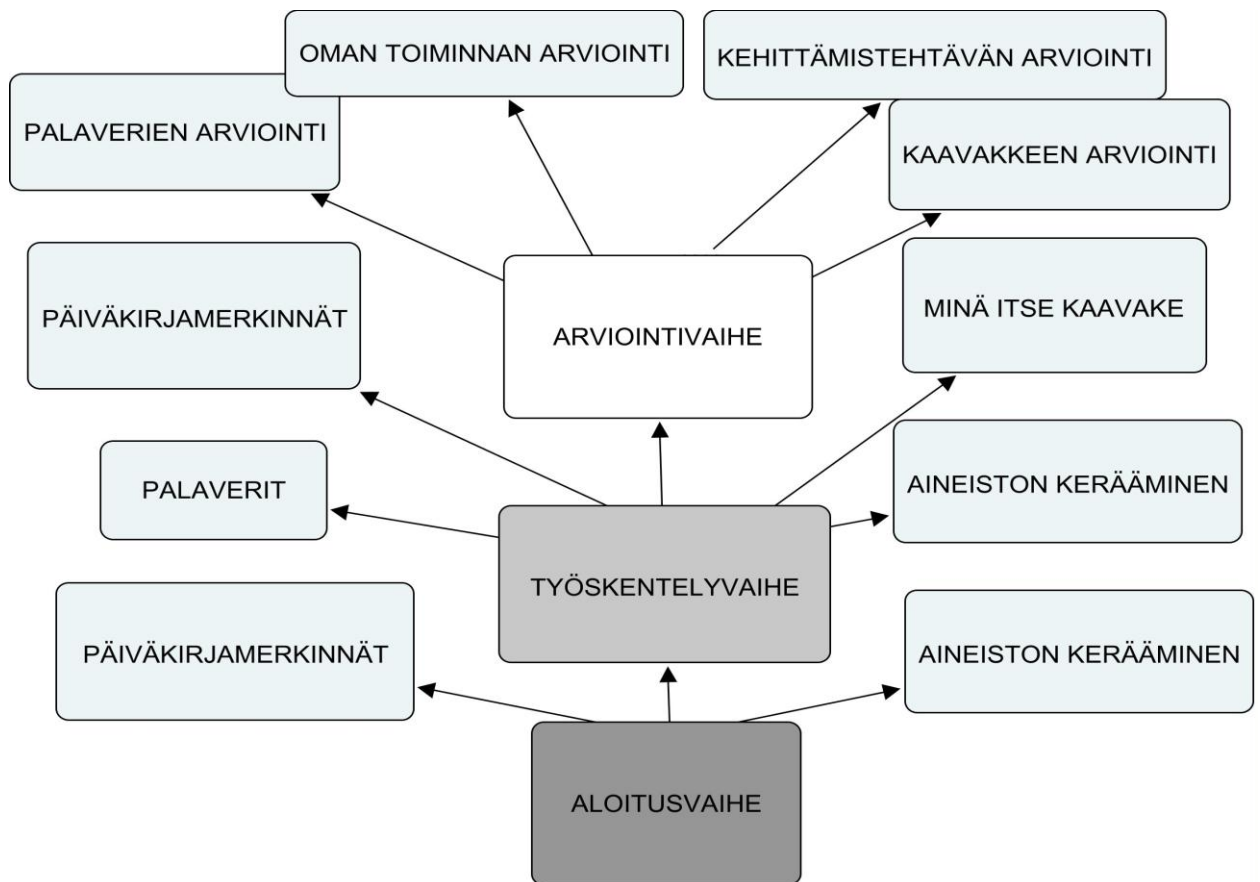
OMAN TOIMINNAN ARVIOINTI

KEHITTÄMISTEHTÄVÄN ARVIOINTI

PALAVERIEN ARVIOINTI

KAAVAKKEEN ARVIOINTI

PÄIVÄKIRJAMERKINNÄT

ARVIOINTIVAIHE

MINÄ ITSE KAAVAKE

PALAVERIT

AINEISTON KERÄÄMINEN

TYÖSKENTELYVAIHE

PÄIVÄKIRJAMERKINNÄT

AINEISTON KERÄÄMINEN

ALOITUSVAIHE